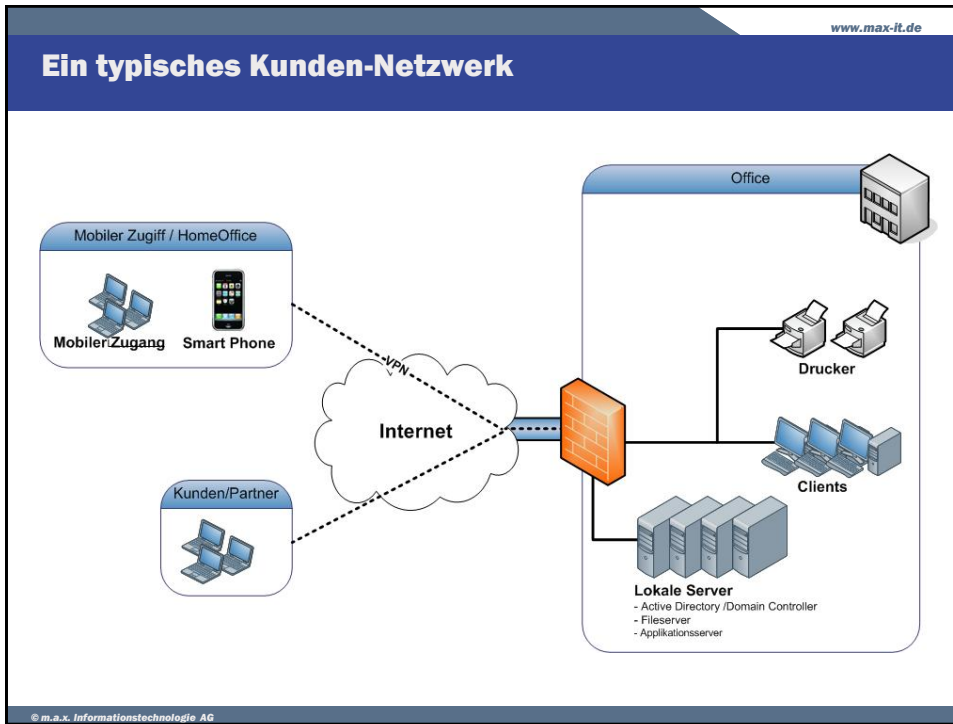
www.max-it.de

Ein typisches Kunden-Netzwerk

Mobiler Zugiff / HomeOffice

Mobiler Zugang

Smart Phone

VPN

Internet

Kunden/Partner

Office

Drucker

Clients

Lokale Server
- Active Directory /Domain Controller
- Fileserver
- Applikationsserver

© m.a.x. Informationstechnologie AG